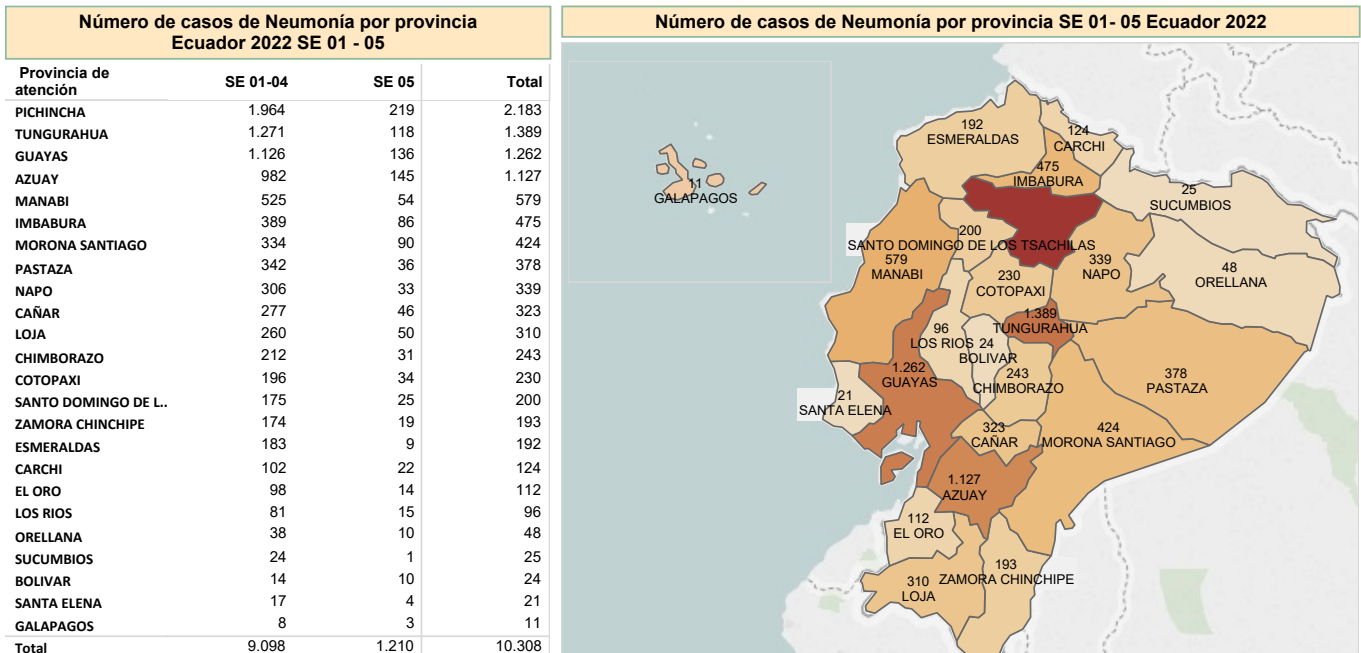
Número de casos de Neumonía por provincia Ecuador 2022 SE 01 - 05

| Provincia de atención | SE 01-04 | SE 05 | Total |
|---|---|---|---|
| PICHINCHA | 1.964 | 219 | 2.183 |
| TUNGURAHUA | 1.271 | 118 | 1.389 |
| GUAYAS | 1.126 | 136 | 1.262 |
| AZUAY | 982 | 145 | 1.127 |
| MANABI | 525 | 54 | 579 |
| IMBABURA | 389 | 86 | 475 |
| MORONA SANTIAGO | 334 | 90 | 424 |
| PASTAZA | 342 | 36 | 378 |
| NAPO | 306 | 33 | 339 |
| CAÑAR | 277 | 46 | 323 |
| LOJA | 260 | 50 | 310 |
| CHIMBORAZO | 212 | 31 | 243 |
| COTOPAXI | 196 | 34 | 230 |
| SANTO DOMINGO DE L.. | 175 | 25 | 200 |
| ZAMORA CHINCHIPE | 174 | 19 | 193 |
| ESMERALDAS | 183 | 9 | 192 |
| CARCHI | 102 | 22 | 124 |
| EL ORO | 98 | 14 | 112 |
| LOS RIOS | 81 | 15 | 96 |
| ORELLANA | 38 | 10 | 48 |
| SUCUMBIOS | 24 | 1 | 25 |
| BOLIVAR | 14 | 10 | 24 |
| SANTA ELENA | 17 | 4 | 21 |
| GALAPAGOS | 8 | 3 | 11 |
| Total | 9.098 | 1.210 | 10.308 |

Número de casos de Neumonía por provincia SE 01- 05 Ecuador 2022

192 ESMERALDAS
124 CARCHI
475 IMBABURA
11 GALAPAGOS
25 SUCUMBIOS
200 SANTO DOMINGO DE LOS TSACHILAS
579 MANABI
339 NAPO
48 ORELLANA
230 COTOPAXI
1.389 TUNGURAHUA
96 LOS RIOS
24 BOLIVAR
1.262 GUAYAS
243 CHIMBORAZO
378 PASTAZA
21 SANTA ELENA
323 CAÑAR
424 MORONA SANTIAGO
1.127 AZUAY
112 EL ORO
193 ZAMORA CHINCHIPE
310 LOJA